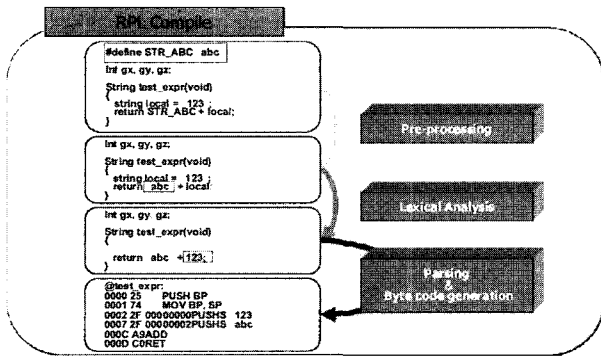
RPL Compile

#define STR_ABC abc

int gx, gy, gz;

String test_expr(void)
{
string local = 123 ;
return STR_ABC + local;
}

int gx, gy, gz;

String test_expr(void)
{
string local = 123 ;
return abc + local
}

int gx, gy gz;

String test_expr(void)
{

return abc + 123;
}

@test_expr:
0000 25 PUSH BP
0001 74 MOV BP, SP
0002 2F 00000000PUSHS 123
0007 2F 00000002PUSHS abc
000C A9ADD
000D C0RET

Pre-processing

Lexical Analysis

Parsing
&
Byte code generation